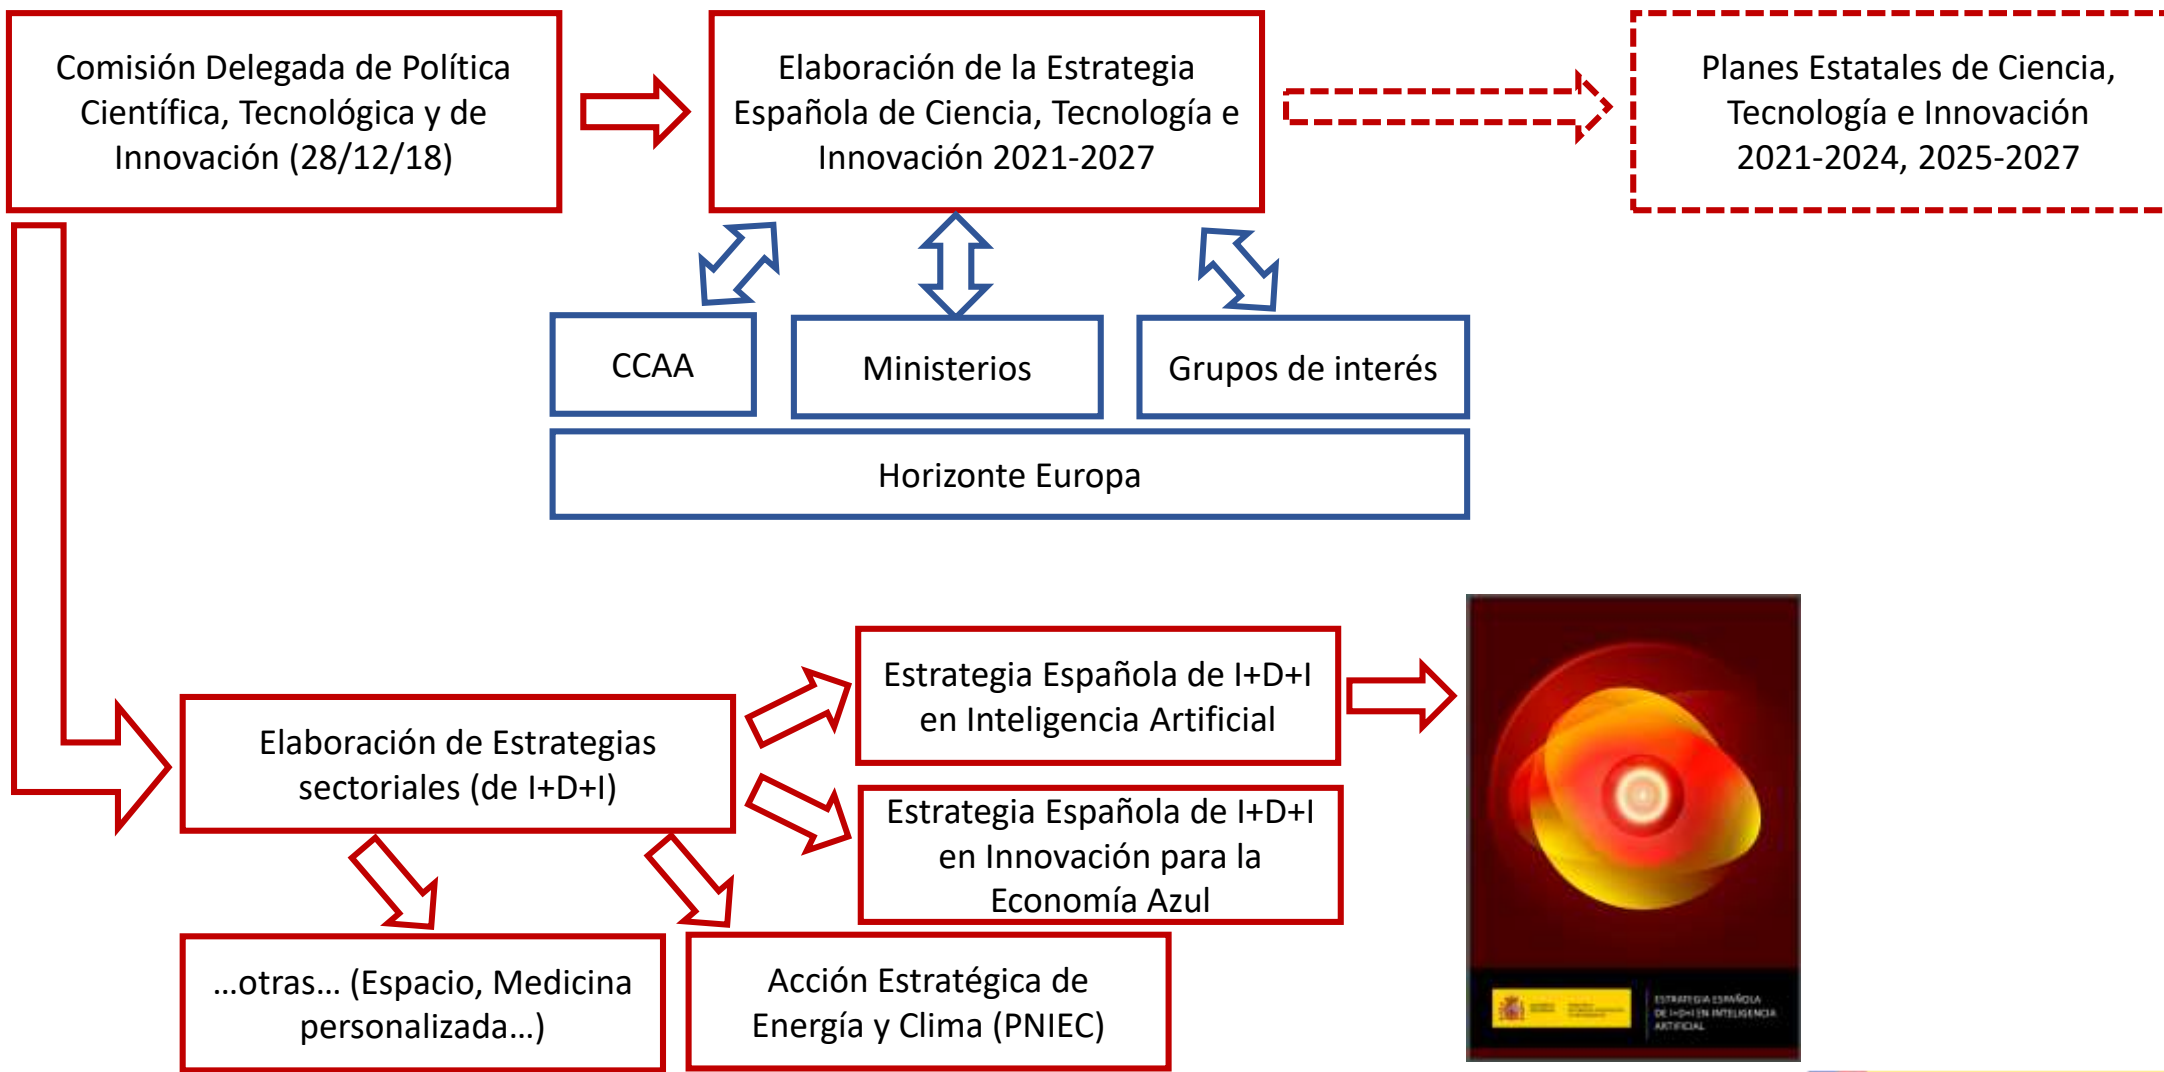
Comisión Delegada de Política Científica, Tecnológica y de Innovación (28/12/18)

Elaboración de la Estrategia Española de Ciencia, Tecnología e Innovación 2021-2027

Planes Estatales de Ciencia, Tecnología e Innovación 2021-2024, 2025-2027

CCAA

Ministerios

Grupos de interés

Horizonte Europa

Elaboración de Estrategias sectoriales (de I+D+I)

Estrategia Española de I+D+I en Inteligencia Artificial

Estrategia Española de I+D+I en Innovación para la Economía Azul

...otras... (Espacio, Medicina personalizada...)

Acción Estratégica de Energía y Clima (PNIEC)

ESTRATEGIA ESPAÑOLA DE I+D+I EN INTELIGENCIA ARTIFICIAL